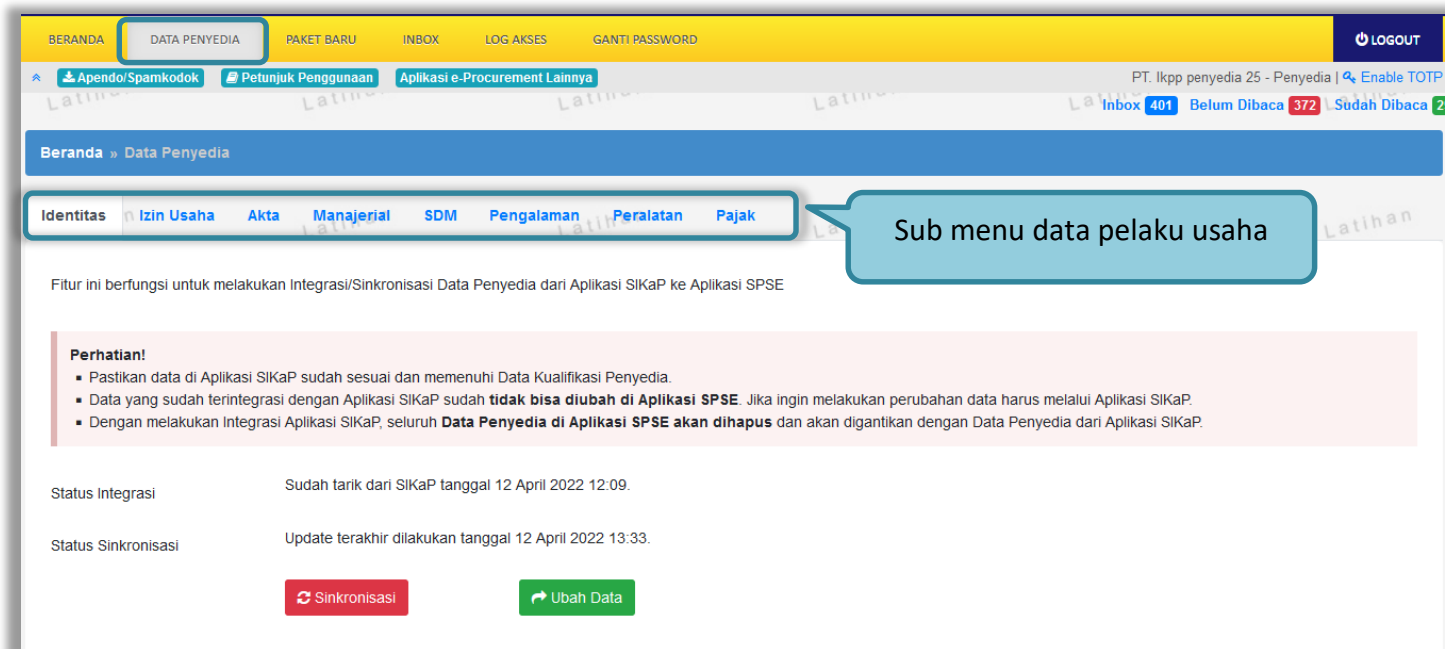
BERANDA DATA PENYEDIA PAKET BARU INBOX LOG AKSES GANTI PASSWORD LOGOUT

Apendo/Spamkodok Petunjuk Penggunaan Aplikasi e-Procurement Lainnya

PT. Ikpp penyedia 25 - Penyedia | Enable TOTP

Inbox 401 Belum Dibaca 372 Sudah Dibaca 2

Beranda » Data Penyedia

Identitas Izin Usaha Akta Manajerial SDM Pengalaman Peralatan Pajak

Sub menu data pelaku usaha

Fitur ini berfungsi untuk melakukan Integrasi/Sinkronisasi Data Penyedia dari Aplikasi SIKaP ke Aplikasi SPSE

Perhatian!
- Pastikan data di Aplikasi SIKaP sudah sesuai dan memenuhi Data Kualifikasi Penyedia.
- Data yang sudah terintegrasi dengan Aplikasi SIKaP sudah **tidak bisa diubah di Aplikasi SPSE**. Jika ingin melakukan perubahan data harus melalui Aplikasi SIKaP.
- Dengan melakukan Integrasi Aplikasi SIKaP, seluruh **Data Penyedia di Aplikasi SPSE akan dihapus** dan akan digantikan dengan Data Penyedia dari Aplikasi SIKaP.

Status Integrasi Sudah tarik dari SIKaP tanggal 12 April 2022 12:09.

Status Sinkronisasi Update terakhir dilakukan tanggal 12 April 2022 13:33.

Sinkronisasi Ubah Data